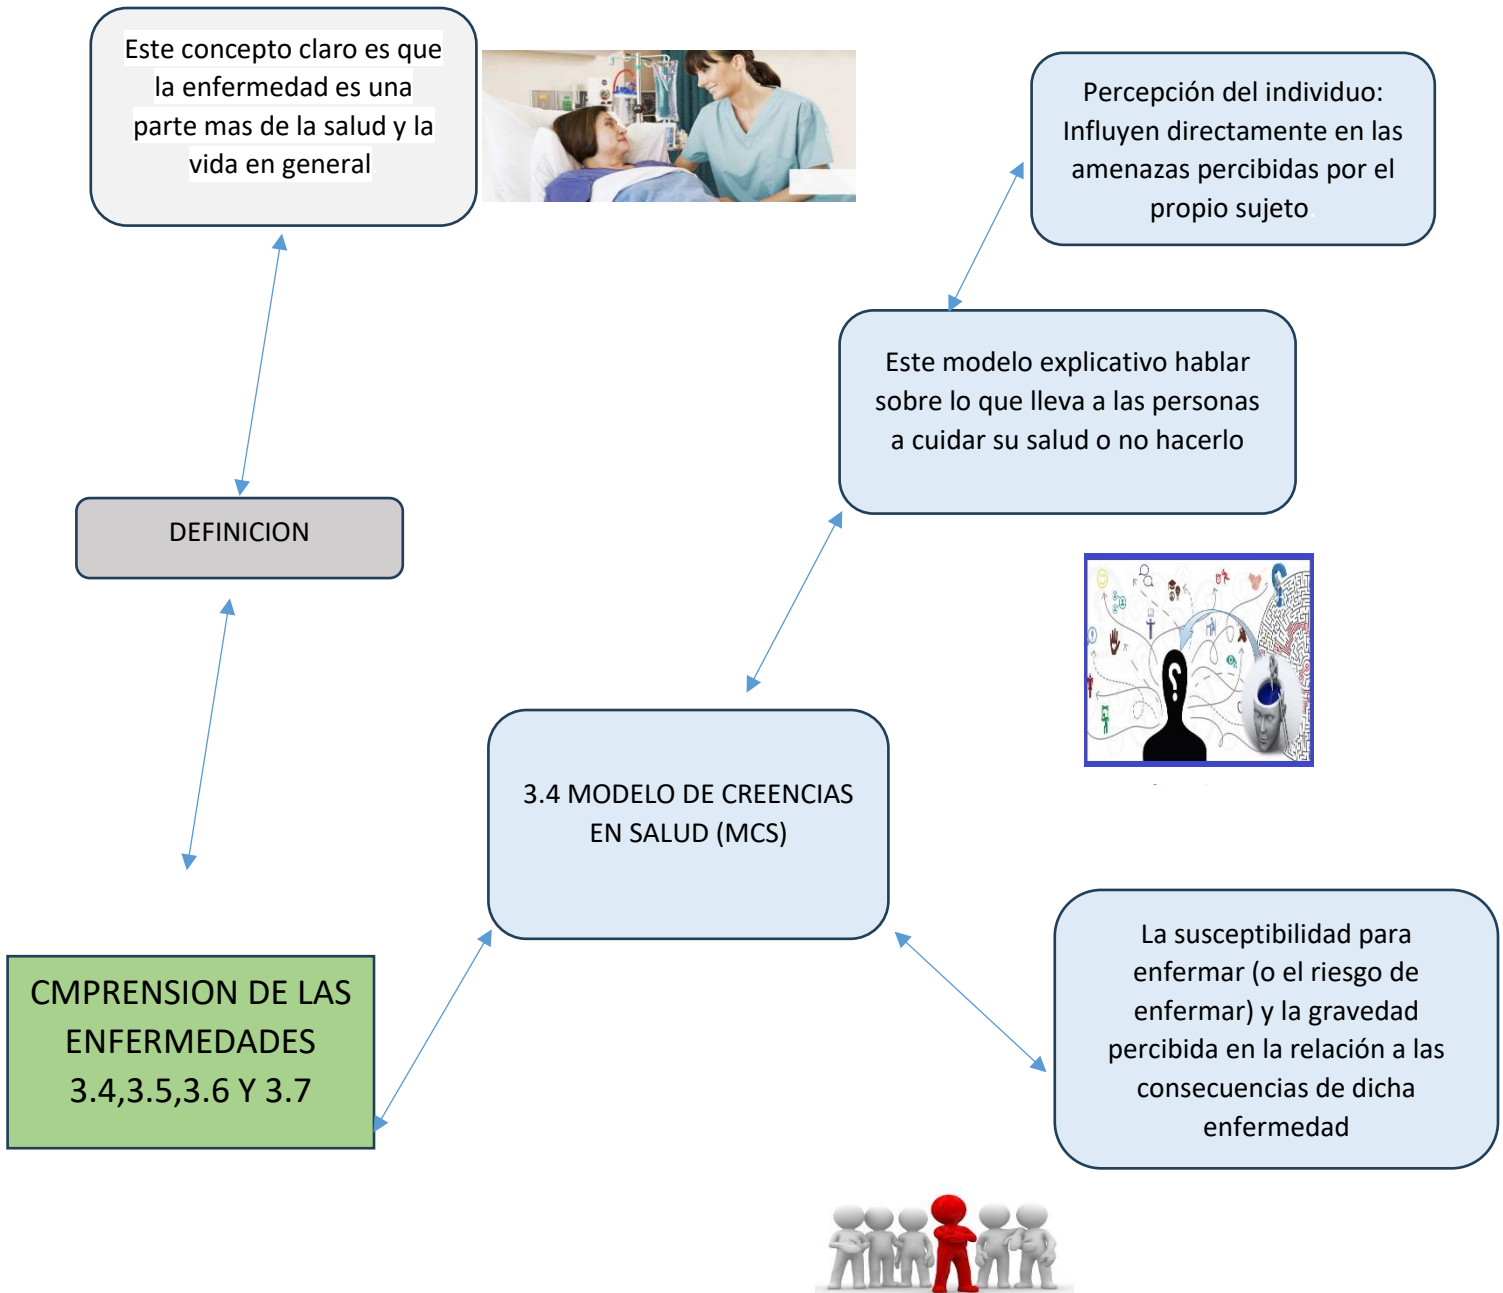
Este concepto claro es que la enfermedad es una parte mas de la salud y la vida en general

Percepción del individuo: Influyen directamente en las amenazas percibidas por el propio sujeto

Este modelo explicativo hablar sobre lo que lleva a las personas a cuidar su salud o no hacerlo

DEFINICION

3.4 MODELO DE CREENCIAS EN SALUD (MCS)

CMPRENSION DE LAS ENFERMEDADES 3.4,3.5,3.6 Y 3.7

La susceptibilidad para enfermar (o el riesgo de enfermar) y la gravedad percibida en la relación a las consecuencias de dicha enfermedad